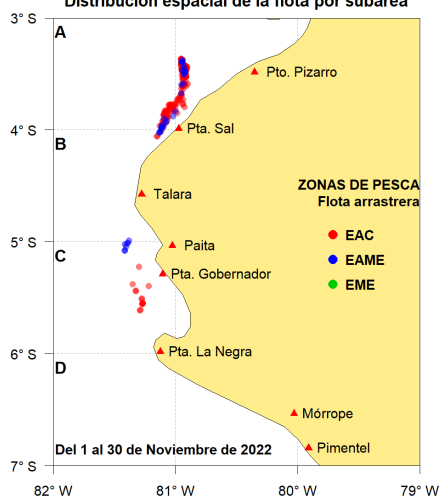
Distribución espacial de la flota por subárea

3° S
4° S
5° S
6° S
7° S

A
B
C
D

Pto. Pizarro
Pta. Sal
Talara
Paita
Pta. Gobernador
Pta. La Negra
Mórrope
Pimentel

ZONAS DE PESCA
Flota arrastrera
EAC
EAME
EME

Del 1 al 30 de Noviembre de 2022

82° W
81° W
80° W
79° W